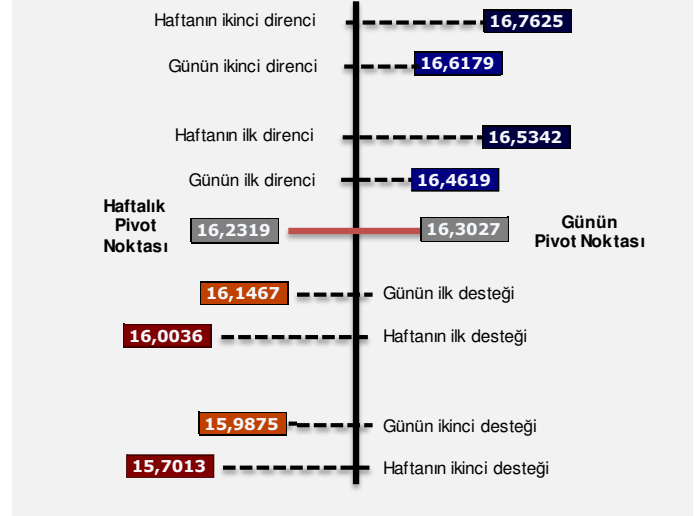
Haftanın ikinci direnci 16,7625

Günün ikinci direnci 16,6179

Haftanın ilk direnci 16,5342

Günün ilk direnci 16,4619

Haftalık Pivot Noktası 16,2319

16,3027 Günün Pivot Noktası

16,1467 Günün ilk desteği

16,0036 Haftanın ilk desteği

15,9875 Günün ikinci desteği

15,7013 Haftanın ikinci desteği